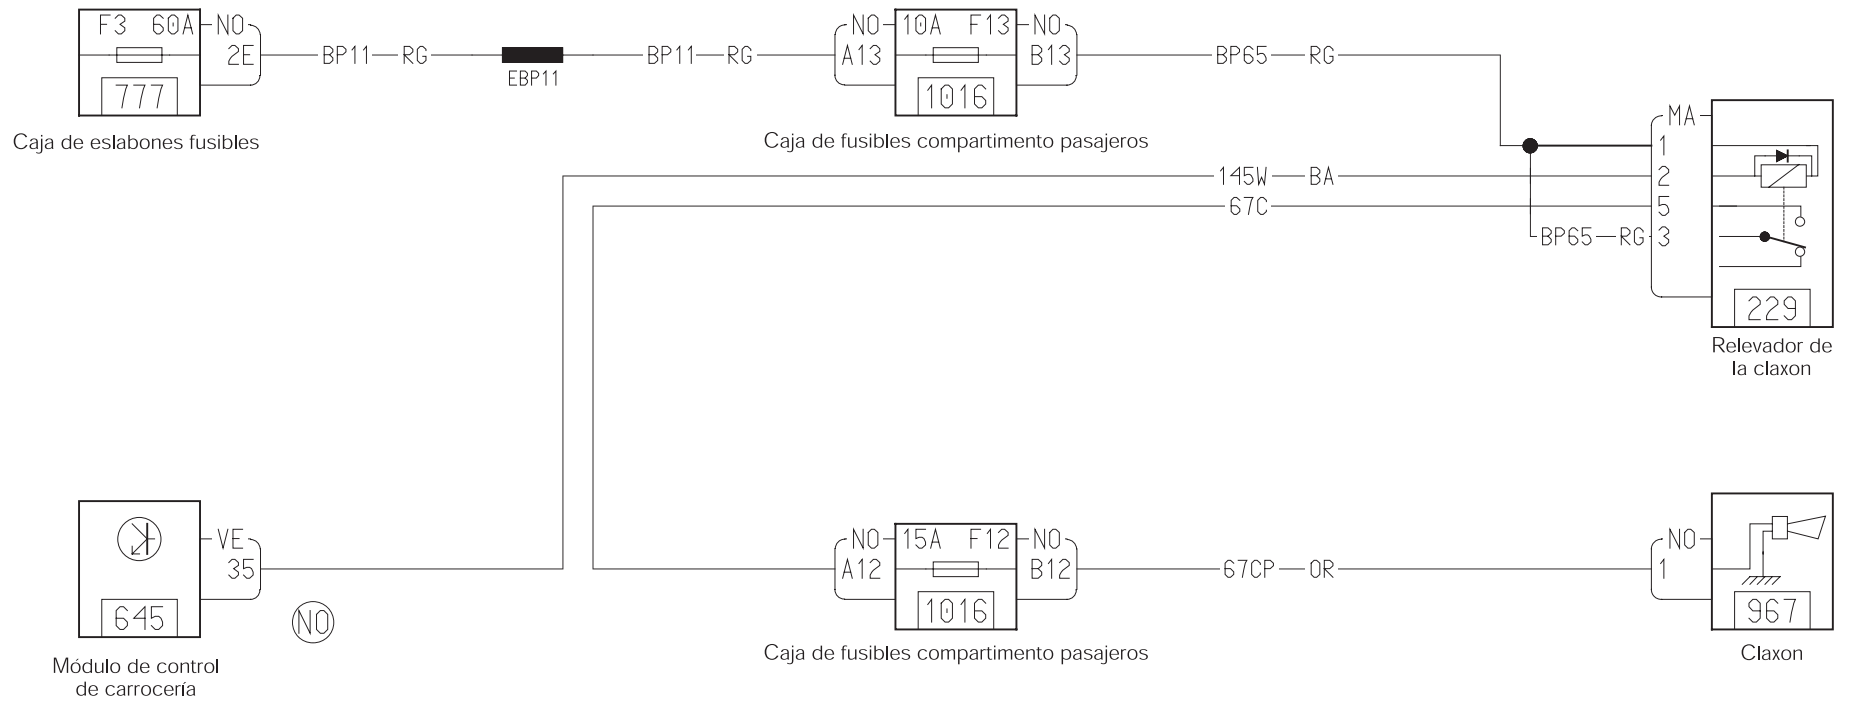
F3 60A NO 2E 777
Caja de eslabones fusibles

BP11 RG EBP11 BP11 RG

NO 10A F13 NO A13 B13 1016
Caja de fusibles compartimento pasajeros

BP65 RG

MA 1 2 5 3 229
Relevador de la claxon

145W BA
67C
BP65 RG

VE 35 645
Módulo de control de carrocería

NO

NO 15A F12 NO A12 B12 1016
Caja de fusibles compartimento pasajeros

67CP OR

NO 1 967
Claxon